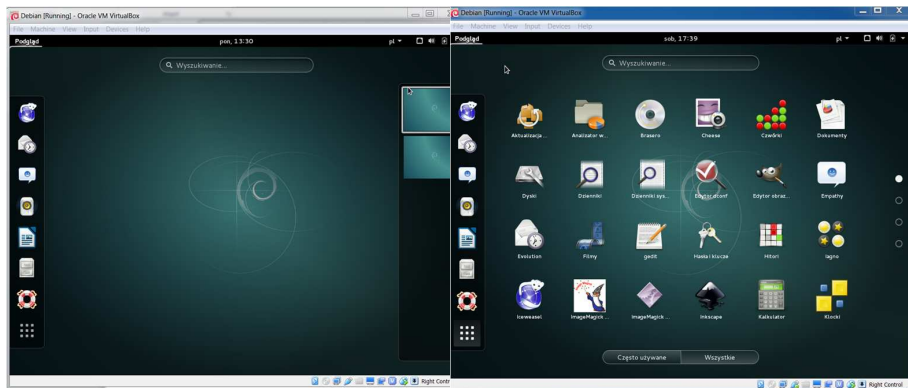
Debian [Running] - Oracle VM VirtualBox
File Machine View Input Devices Help
Podgląd
pon, 13:30
pl
Wyszukiwanie...
Right Control

Debian [Running] - Oracle VM VirtualBox
File Machine View Input Devices Help
Podgląd
sob, 17:39
pl
Wyszukiwanie...
Aktualizacja ...
Analizator w...
Brasero
Cheese
Czwórki
Dokumenty
Dyski
Dzienniki
Dzienniki sys...
Edytor dconf
Edytor obraz...
Empathy
Evolution
Filmy
gedit
Hasła i klucze
Hitori
Iagno
Iceweasel
ImageMagick ...
ImageMagick ...
Inkscape
Kalkulator
Klocki
Często używane
Wszystkie
Right Control